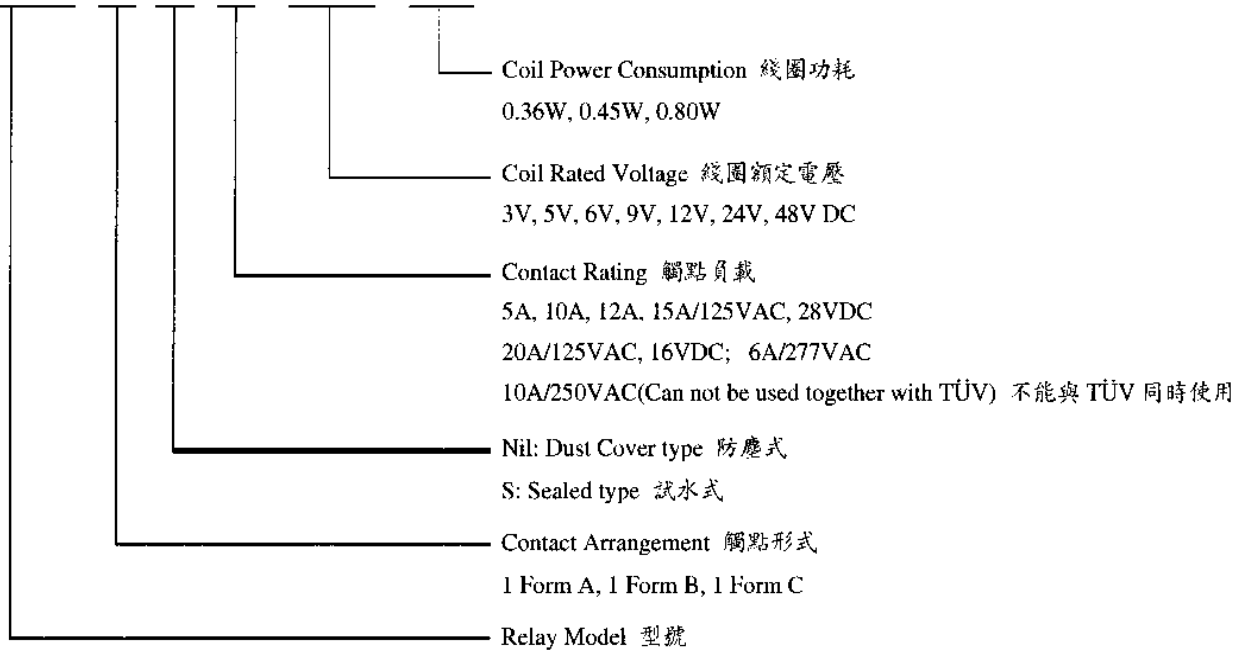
Coil Power Consumption 線圈功耗
0.36W, 0.45W, 0.80W

Coil Rated Voltage 線圈額定電壓
3V, 5V, 6V, 9V, 12V, 24V, 48V DC

Contact Rating 觸點負載
5A, 10A, 12A, 15A/125VAC, 28VDC
20A/125VAC, 16VDC; 6A/277VAC
10A/250VAC(Can not be used together with TÜV) 不能與 TÜV 同時使用

Nil: Dust Cover type 防塵式
S: Sealed type 試水式

Contact Arrangement 觸點形式
1 Form A, 1 Form B, 1 Form C

Relay Model 型號